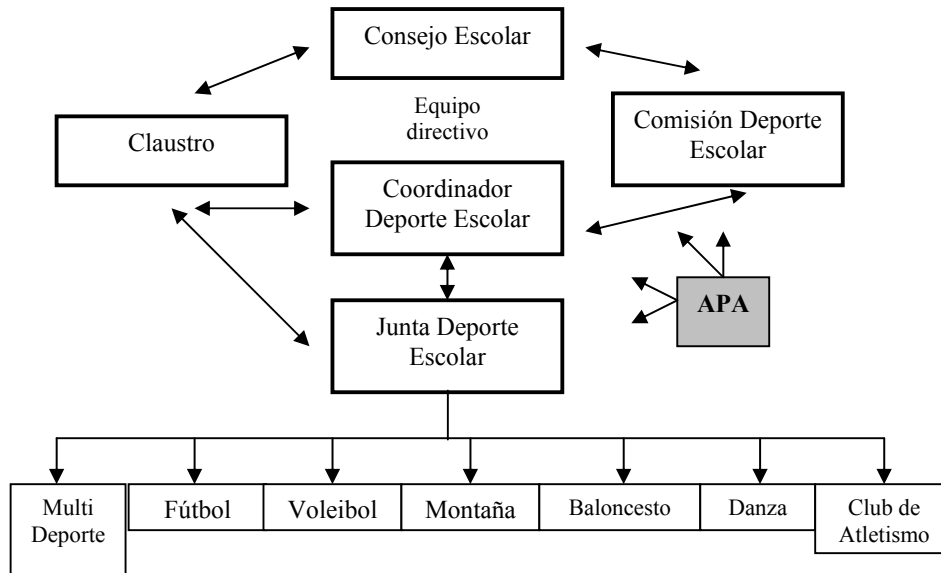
Consejo Escolar

Equipo directivo

Claustro

Comisión Deporte Escolar

Coordinador Deporte Escolar

APA

Junta Deporte Escolar

Multi Deporte

Fútbol

Voleibol

Montaña

Baloncesto

Danza

Club de Atletismo